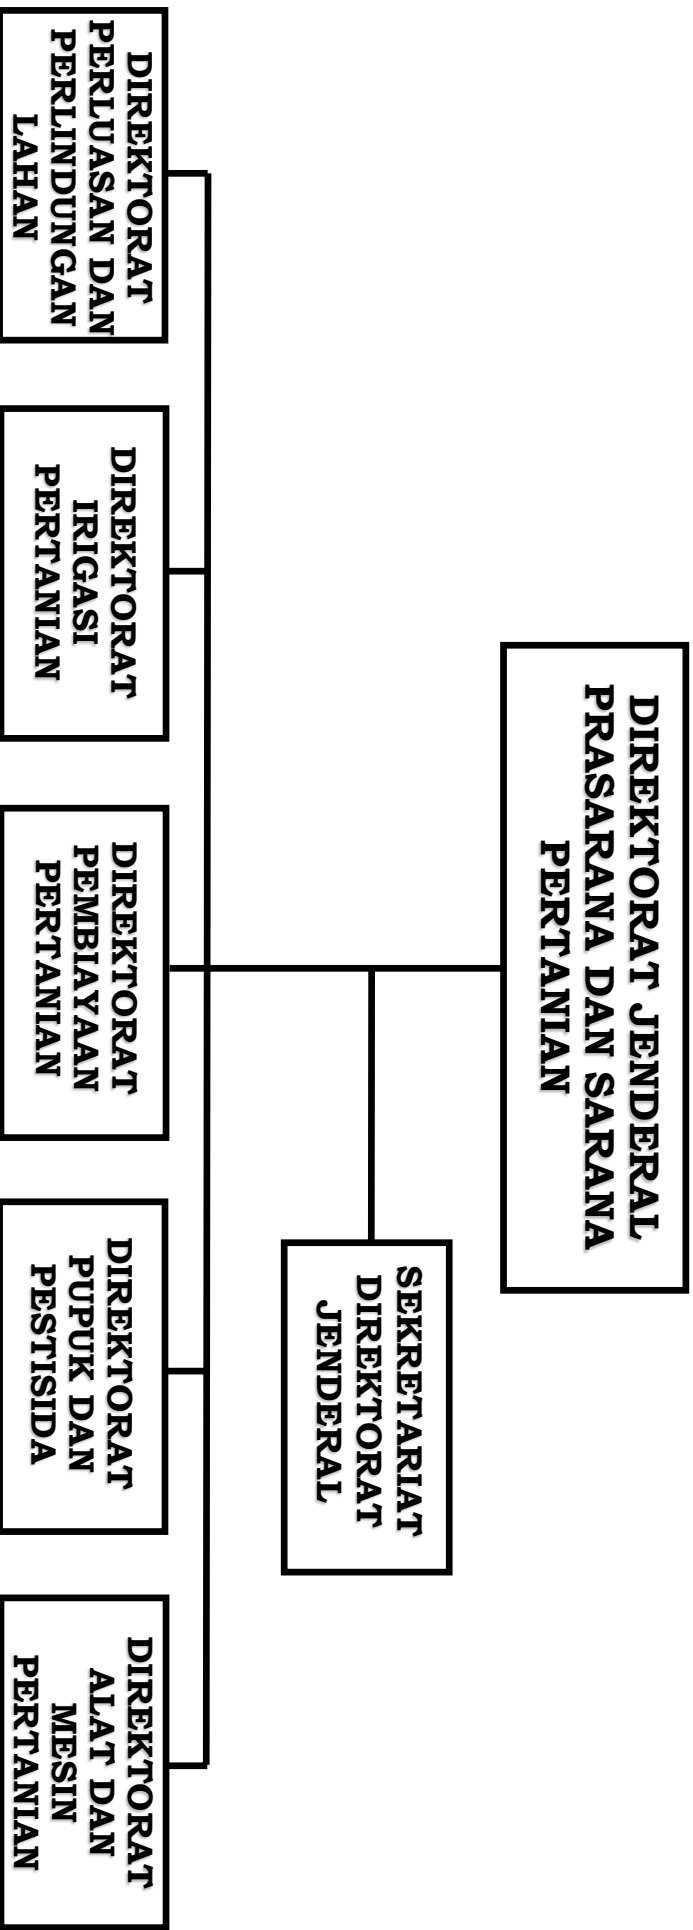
DIREKTORAT JENDERAL PRASARANA DAN SARANA PERTANIAN

SEKRETARIAT DIREKTORAT JENDERAL

DIREKTORAT PERLUASAN DAN PERLINDUNGAN LAHAN

DIREKTORAT IRIGASI PERTANIAN

DIREKTORAT PEMBIAYAAN PERTANIAN

DIREKTORAT PUPUK DAN PESTISIDA

DIREKTORAT ALAT DAN MESIN PERTANIAN